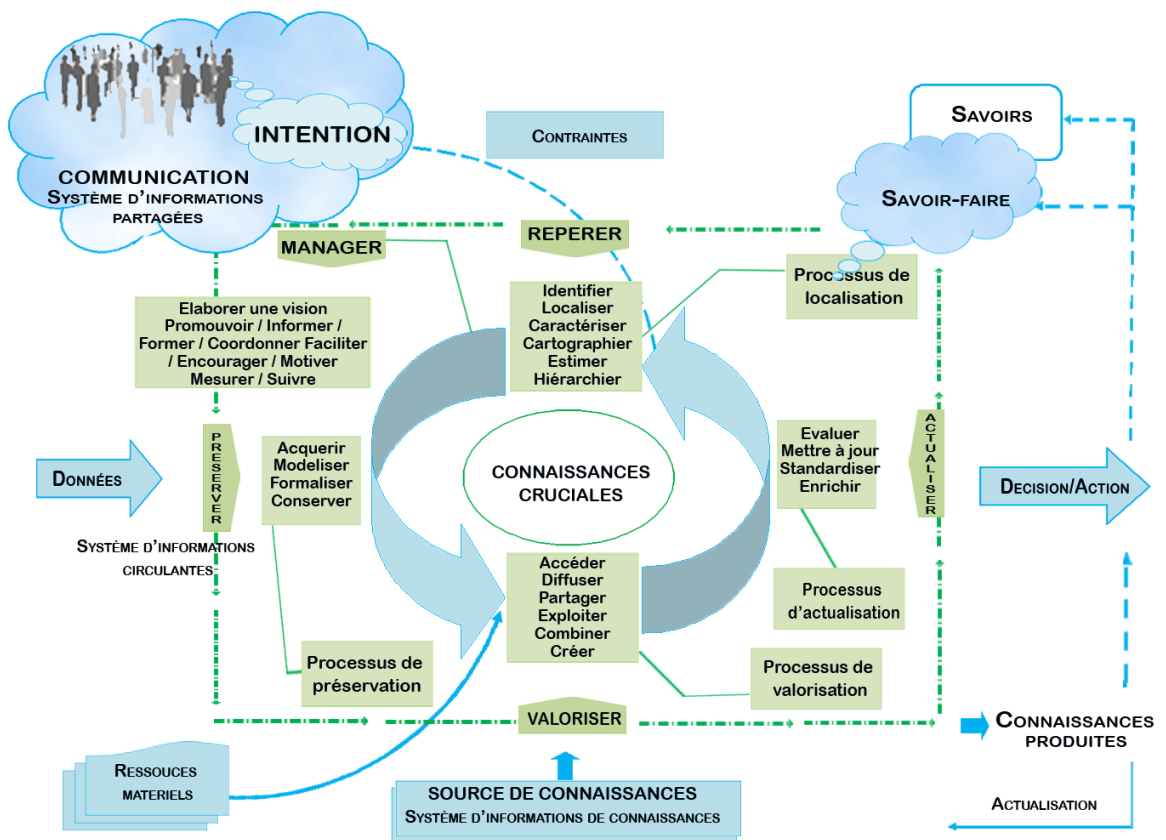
INTENTION

COMMUNICATION
Système d'informations partagées

Contraintes

Savoirs

Savoir-faire

MANAGER

REPERER

Processus de localisation

Elaborer une vision
Promouvoir / Informer /
Former / Coordonner Faciliter
/ Encourager / Motiver
Mesurer / Suivre

Identifier
Localiser
Caractériser
Cartographier
Estimer
Hiérarchier

Données

PRESERVER

Acquerir
Modeliser
Formaliser
Conserver

CONNAISSANCES CRUCIALES

Evaluer
Mettre à jour
Standardiser
Enrichir

ACTUALISER

Decision/Action

Système d'informations circulantes

Accéder
Diffuser
Partager
Exploiter
Combiner
Créer

Processus d'actualisation

Processus de préservation

Processus de valorisation

VALORISER

Connaissances produites

Ressouces materiels

SOURCE DE CONNAISSANCES
Système d'informations de connaissances

Actualisation